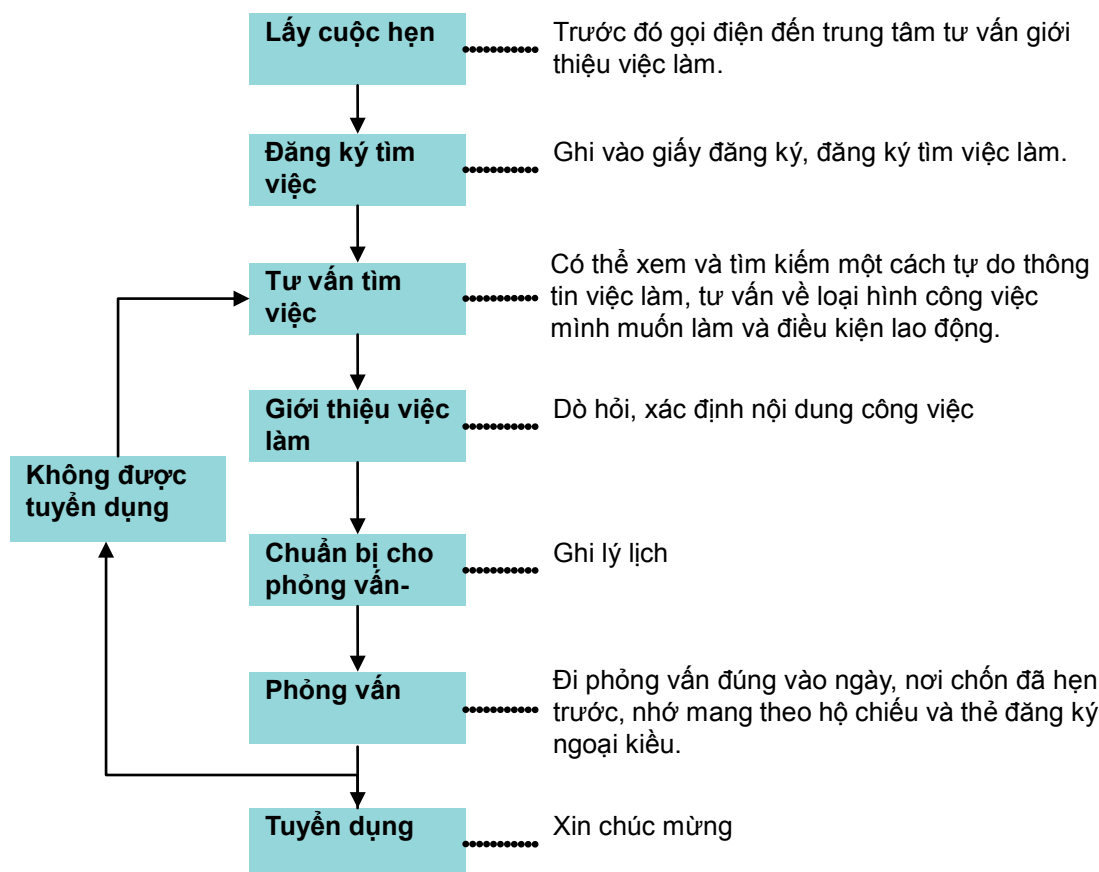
Lấy cuộc hẹn

Trước đó gọi điện đến trung tâm tư vấn giới thiệu việc làm.

Đăng ký tìm việc

Ghi vào giấy đăng ký, đăng ký tìm việc làm.

Tư vấn tìm việc

Có thể xem và tìm kiếm một cách tự do thông tin việc làm, tư vấn về loại hình công việc mình muốn làm và điều kiện lao động.

Giới thiệu việc làm

Dò hỏi, xác định nội dung công việc

Không được tuyển dụng

Chuẩn bị cho phỏng vấn-

Ghi lý lịch

Phỏng vấn

Đi phỏng vấn đúng vào ngày, nơi chốn đã hẹn trước, nhớ mang theo hộ chiếu và thẻ đăng ký ngoại kiều.

Tuyển dụng

Xin chúc mừng